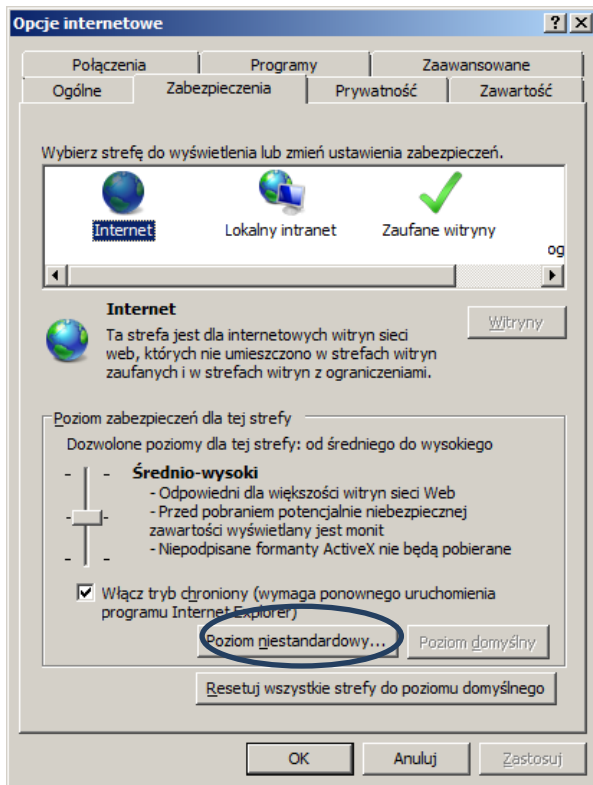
Opcje internetowe

?
X

Połączenia
Programy
Zaawansowane
Ogólne
Zabezpieczenia
Prywatność
Zawartość

Wybierz strefę do wyświetlenia lub zmień ustawienia zabezpieczeń.

Internet
Lokalny intranet
Zaufane witryny
og

Internet
Ta strefa jest dla internetowych witryn sieci web, których nie umieszczono w strefach witryn zaufanych i w strefach witryn z ograniczeniami.

Witryny

Poziom zabezpieczeń dla tej strefy
Dozwolone poziomy dla tej strefy: od średniego do wysokiego

Średnio-wysoki
- Odpowiedni dla większości witryn sieci Web
- Przed pobraniem potencjalnie niebezpiecznej zawartości wyświetlany jest monit
- Niepodpisane formanty ActiveX nie będą pobierane

Włącz tryb chroniony (wymaga ponownego uruchomienia programu Internet Explorer)

Poziom niestandardowy...
Poziom domyślny

Resetuj wszystkie strefy do poziomu domyślnego

OK
Anuluj
Zastosuj